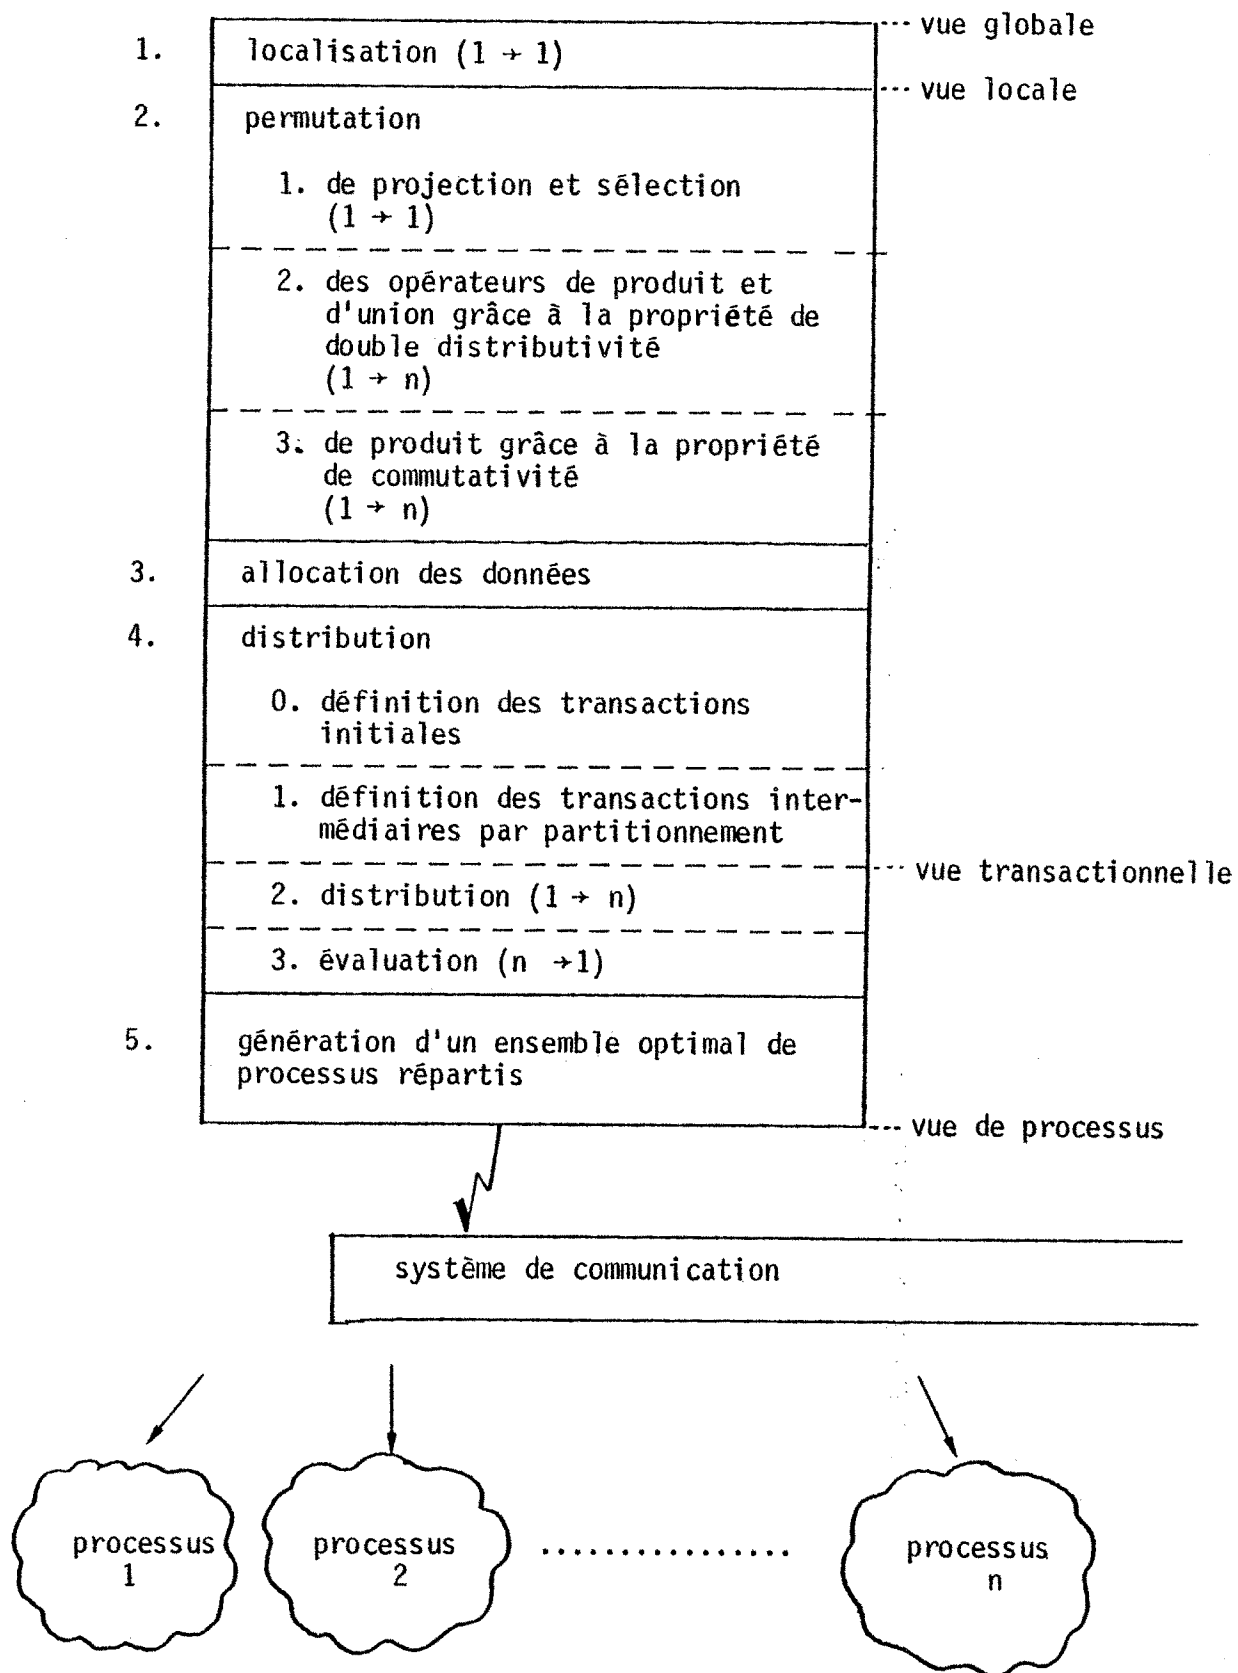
vue globale

1. localisation $(1 \to 1)$

vue locale

2. permutation

1. de projection et sélection $(1 \to 1)$

2. des opérateurs de produit et d'union grâce à la propriété de double distributivité $(1 \to n)$

3. de produit grâce à la propriété de commutativité $(1 \to n)$

3. allocation des données

4. distribution

0. définition des transactions initiales

1. définition des transactions intermédiaires par partitionnement

vue transactionnelle

2. distribution $(1 \to n)$

3. évaluation $(n \to 1)$

5. génération d'un ensemble optimal de processus répartis

vue de processus

système de communication

processus 1

processus 2

...............

processus n